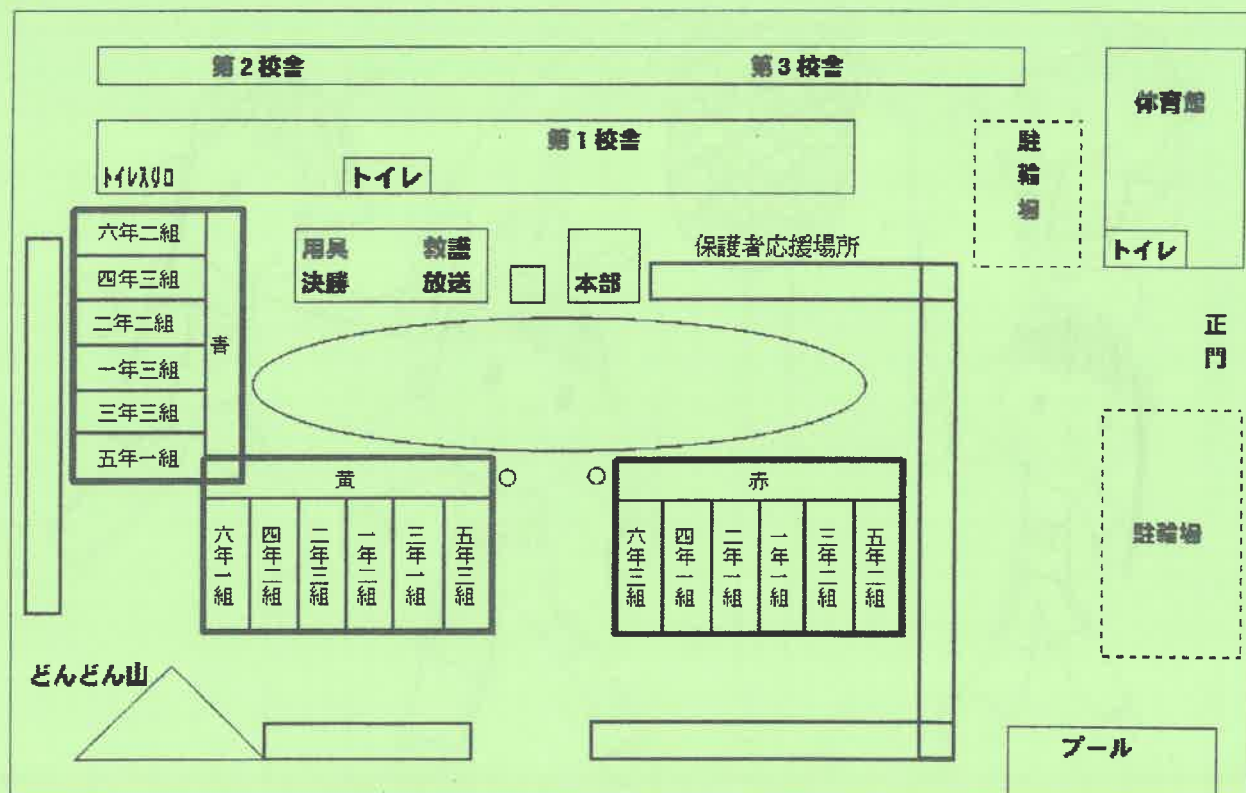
第2校舎

第3校舎

体育館

第1校舎

駐輪場

トイレスロ

トイレ

トイレ

六年二組

四年三組

二年二組

一年三組

三年三組

五年一組

青

用具

救護

決勝

放送

本部

保護者応援場所

正門

黄

六年一組

四年二組

二年三組

一年二組

三年一組

五年三組

赤

六年三組

四年一組

二年一組

一年一組

三年二組

五年二組

駐輪場

どんどん山

プール